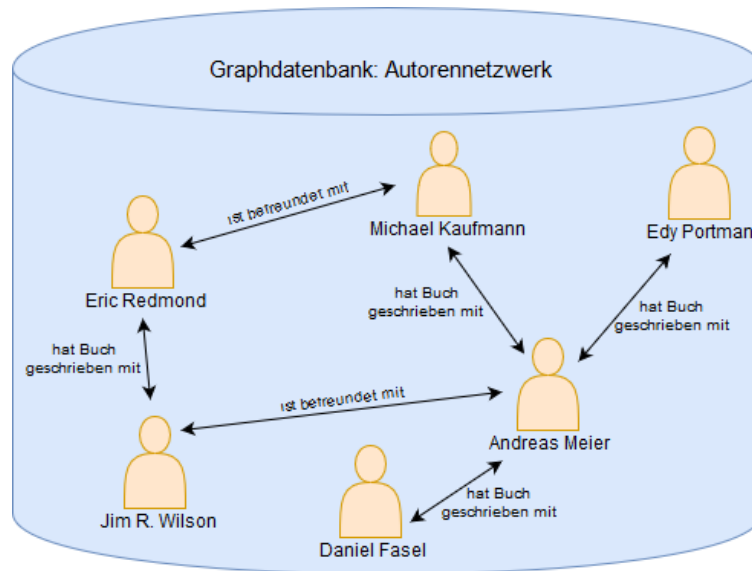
Graphdatenbank: Autorennetzwerk

ist befreundet mit

Michael Kaufmann

Edy Portman

Eric Redmond

hat Buch geschrieben mit

hat Buch geschrieben mit

hat Buch geschrieben mit

ist befreundet mit

Andreas Meier

hat Buch geschrieben mit

Jim R. Wilson

Daniel Fasel